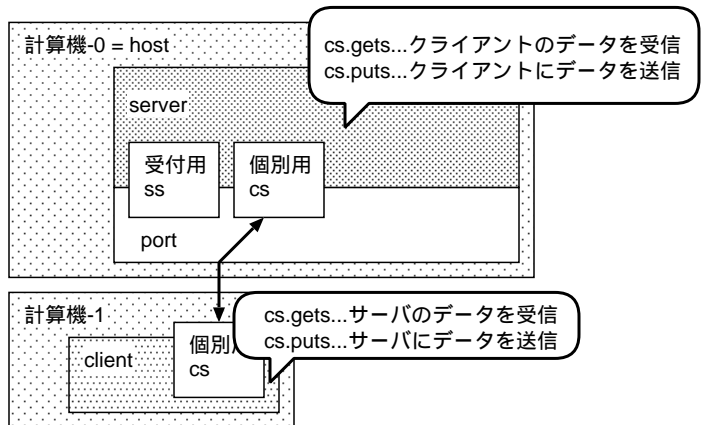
計算機-0 = host

cs.gets...クライアントのデータを受信
cs.puts...クライアントにデータを送信

server

受付用
ss

個別用
cs

port

計算機-1

client

個別用
cs

cs.gets...サーバのデータを受信
cs.puts...サーバにデータを送信